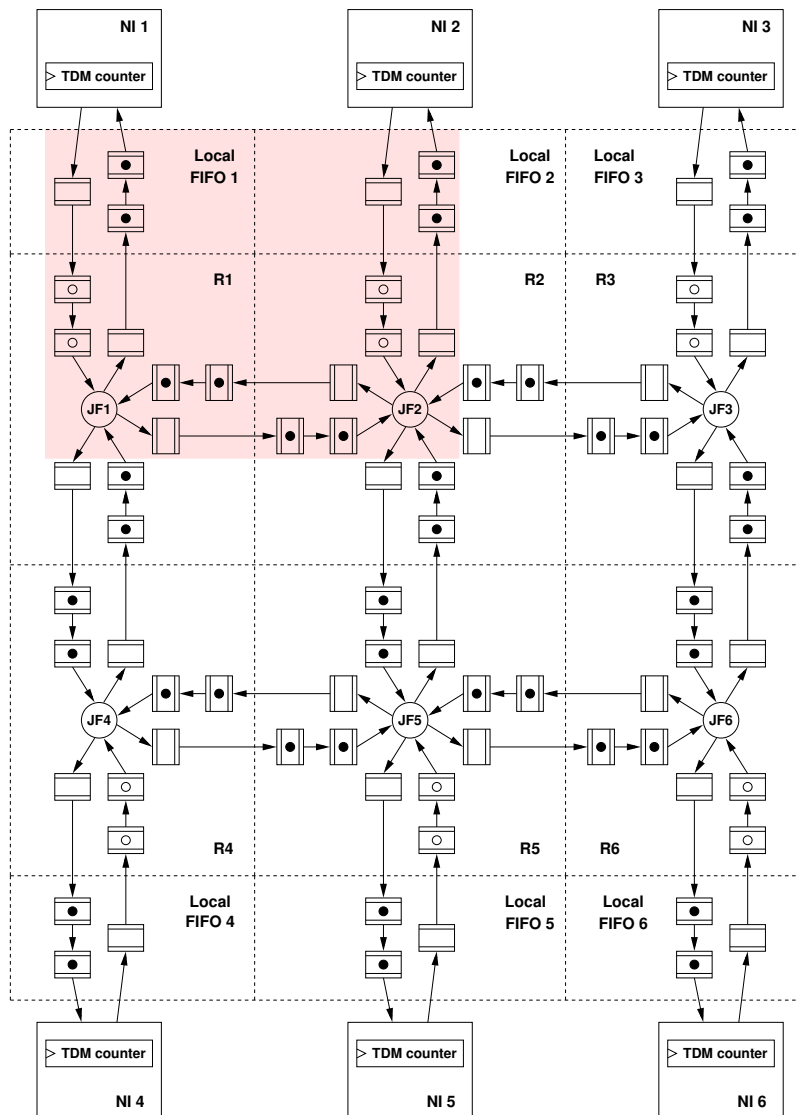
NI 1
TDM counter

NI 2
TDM counter

NI 3
TDM counter

Local FIFO 1

Local FIFO 2

Local FIFO 3

R1

R2

R3

JF1

JF2

JF3

JF4

JF5

JF6

R4

R5

R6

Local FIFO 4

Local FIFO 5

Local FIFO 6

TDM counter
NI 4

TDM counter
NI 5

TDM counter
NI 6